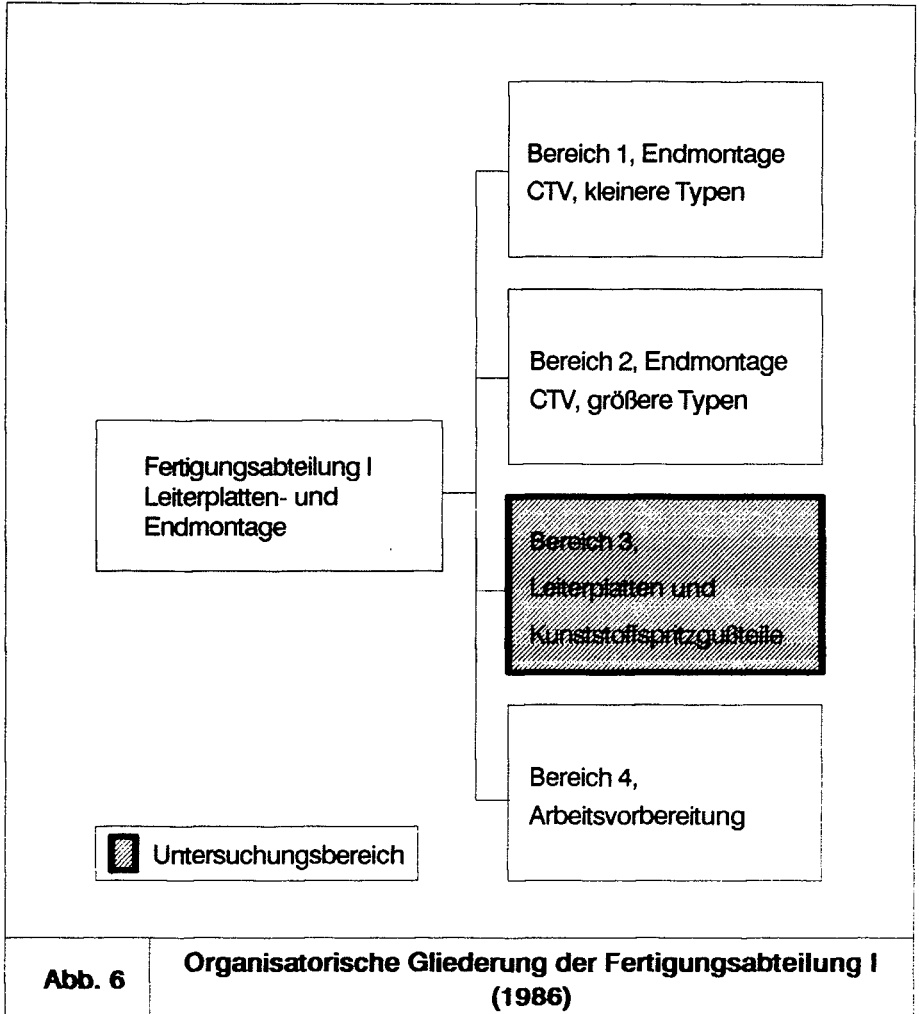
Bereich 1, Endmontage CTV, kleinere Typen

Bereich 2, Endmontage CTV, größere Typen

Fertigungsabteilung I Leiterplatten- und Endmontage

Bereich 3, Leiterplatten und Kunststoffspritzgußteile

Bereich 4, Arbeitsvorbereitung

Untersuchungsbereich

Abb. 6

Organisatorische Gliederung der Fertigungsabteilung I (1986)